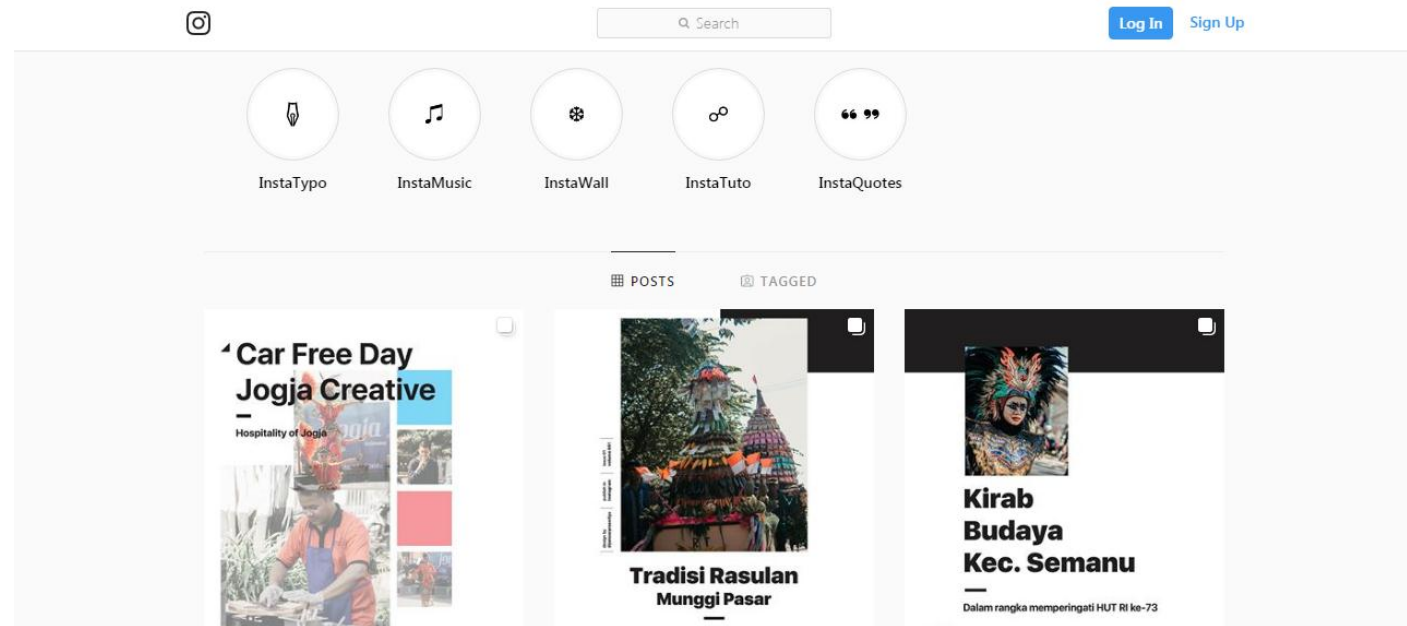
Search

Log In Sign Up

InstaTypo InstaMusic InstaWall InstaTuto InstaQuotes

POSTS TAGGED

Car Free Day Jogja Creative

Hospitality of Jogja

Tradisi Rasulan Munggi Pasar

Kirab Budaya Kec. Semanu

Dalam rangka memperingati HUT RI ke-73